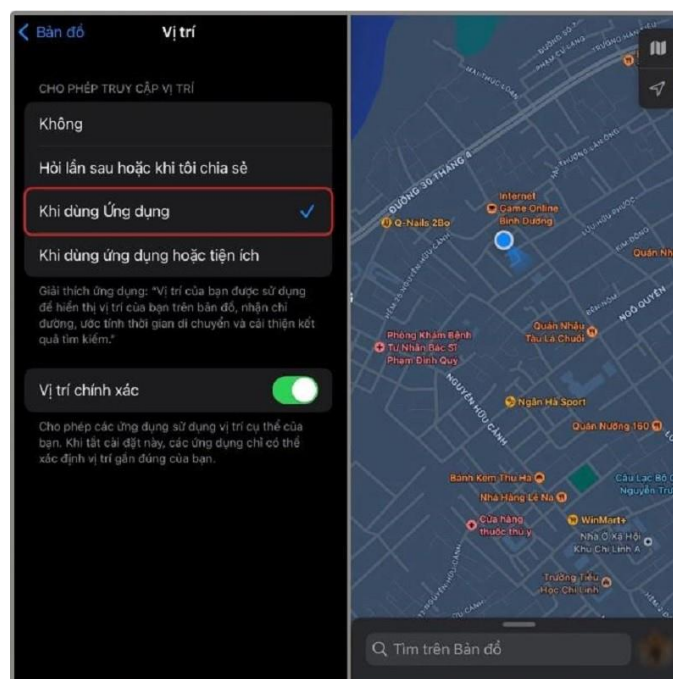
< Bản đồ Vị trí

CHO PHÉP TRUY CẬP VỊ TRÍ

Không

Hỏi lần sau hoặc khi tôi chia sẻ

Khi dùng Ứng dụng ✓

Khi dùng ứng dụng hoặc tiện ích

Giải thích ứng dụng: "Vị trí của bạn được sử dụng để hiển thị vị trí của bạn trên bản đồ, nhận chỉ đường, ước tính thời gian di chuyển và cải thiện kết quả tìm kiếm."

Vị trí chính xác

Cho phép các ứng dụng sử dụng vị trí cụ thể của bạn. Khi tắt cài đặt này, các ứng dụng chỉ có thể xác định vị trí gần đúng của bạn.

ĐƯỜNG 30 THÁNG 4

Internet Game Online Bình Dương

Q-Nails 2Bo

Quán Nh

Phòng Khám Bệnh Tư Nhân Bác Sĩ Phạm Đình Quý

Quán Nhậu Tàu Là Chuối

NGÔ QUYỀN

NGUYỄN HỮU CẢNH

Ngân Hà Sport

Quán Nướng 160

Bánh Kem Thu Hà

Nhà Hàng Lê Na

Câu Lạc Bộ C Nguyễn Tru

Cửa hàng thuốc thú y

WinMart+

Nhà Ở Xã Hội Khu Chi Lăng A

Trường Tiểu Học Chi Lăng

Tìm trên Bản đồ